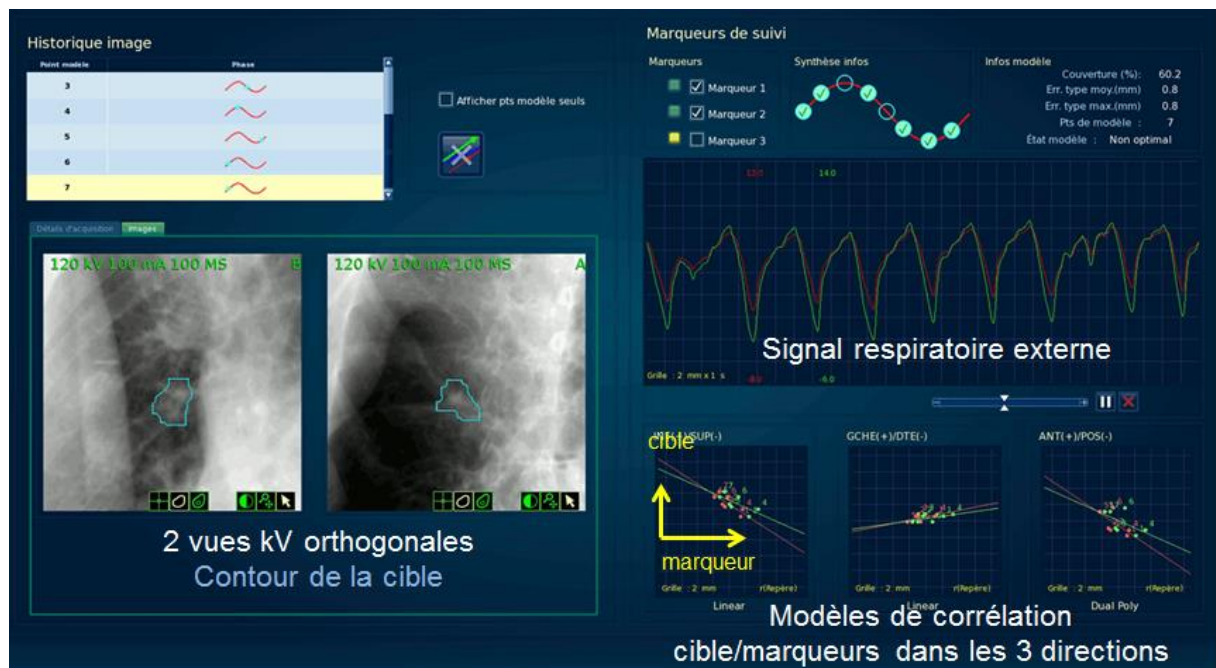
Historique image

| Point modèle | Phase |
|---|---|
| 3 | |
| 4 | |
| 5 | |
| 6 | |
| 7 | |

Afficher pts modèle seuls

Détails d'acquisition Images

120 kV 100 mA 100 MS B

120 kV 100 mA 100 MS A

2 vues kV orthogonales
Contour de la cible

Marqueurs de suivi

Marqueurs
Marqueur 1
Marqueur 2
Marqueur 3

Synthèse infos

Infos modèle
Couverture (%): 60.2
Err. type moy.(mm) 0.8
Err. type max.(mm) 0.8
Pts de modèle : 7
État modèle : Non optimal

12.0 14.0

Grille : 2 mm x 1 s -6.0 -6.0

Signal respiratoire externe

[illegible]SUP(-)
cible
marqueur
Grille : 2 mm r(Repère)
Linear

GCHE(+)/DTE(-)
Grille : 2 mm r(Repère)
Linear

ANT(+)/POS(-)
Grille : 2 mm r(Repère)
Dual Poly

Modèles de corrélation
cible/marqueurs dans les 3 directions